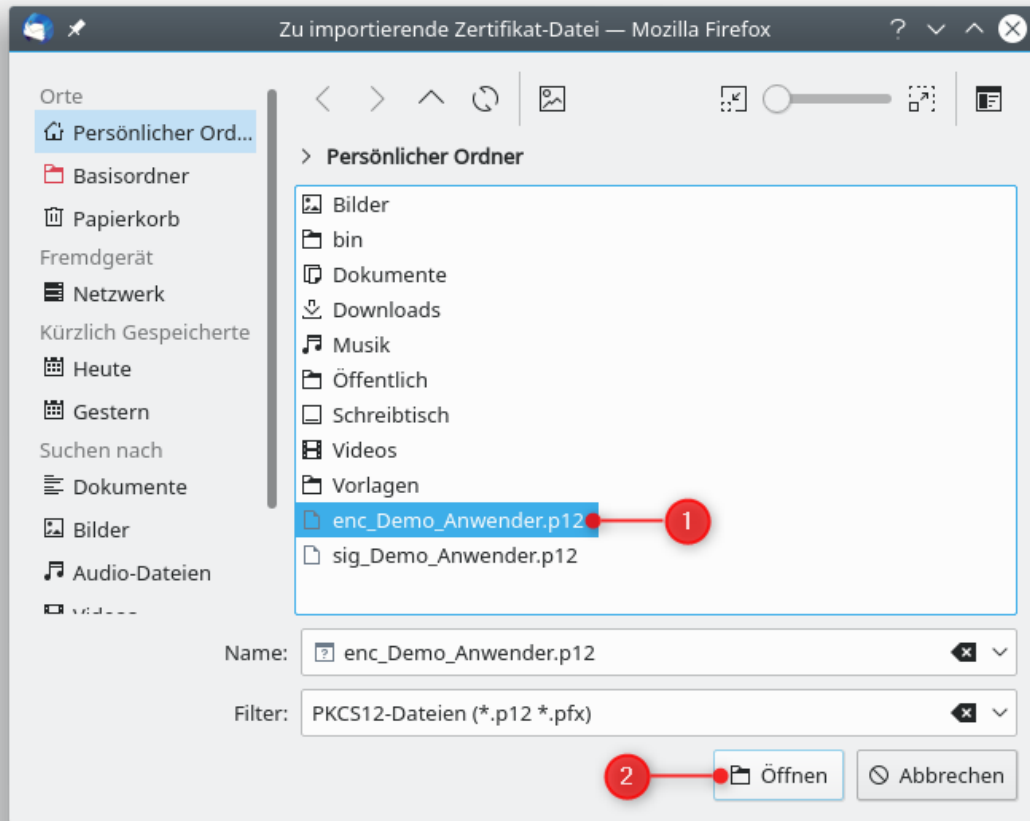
Zu importierende Zertifikat-Datei — Mozilla Firefox

Orte
Persönlicher Ord...
Basisordner
Papierkorb
Fremdgerät
Netzwerk
Kürzlich Gespeicherte
Heute
Gestern
Suchen nach
Dokumente
Bilder
Audio-Dateien
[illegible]

> Persönlicher Ordner

Bilder
bin
Dokumente
Downloads
Musik
Öffentlich
Schreibtisch
Videos
Vorlagen
enc_Demo_Anwender.p12
sig_Demo_Anwender.p12

1

Name: enc_Demo_Anwender.p12

Filter: PKCS12-Dateien (*.p12 *.pfx)

2

Öffnen
Abbrechen